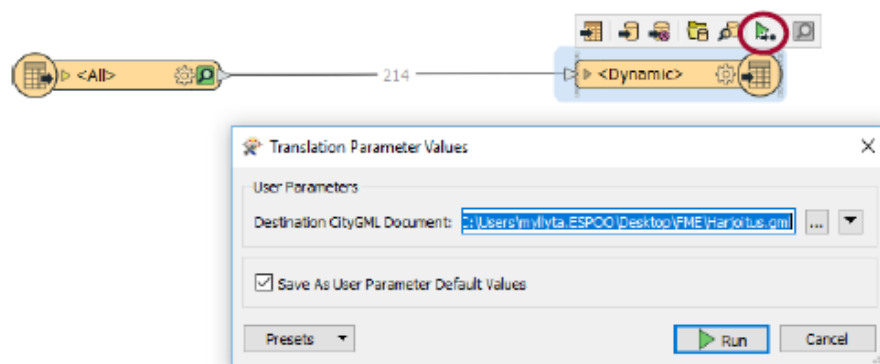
<All>

214

<Dynamic>

Translation Parameter Values

User Parameters

Destination CityGML Document: C:\Users\mvllvta.ESPOO\Desktop\FME\Harjoitus.gml ...

Save As User Parameter Default Values

Presets

Run

Cancel